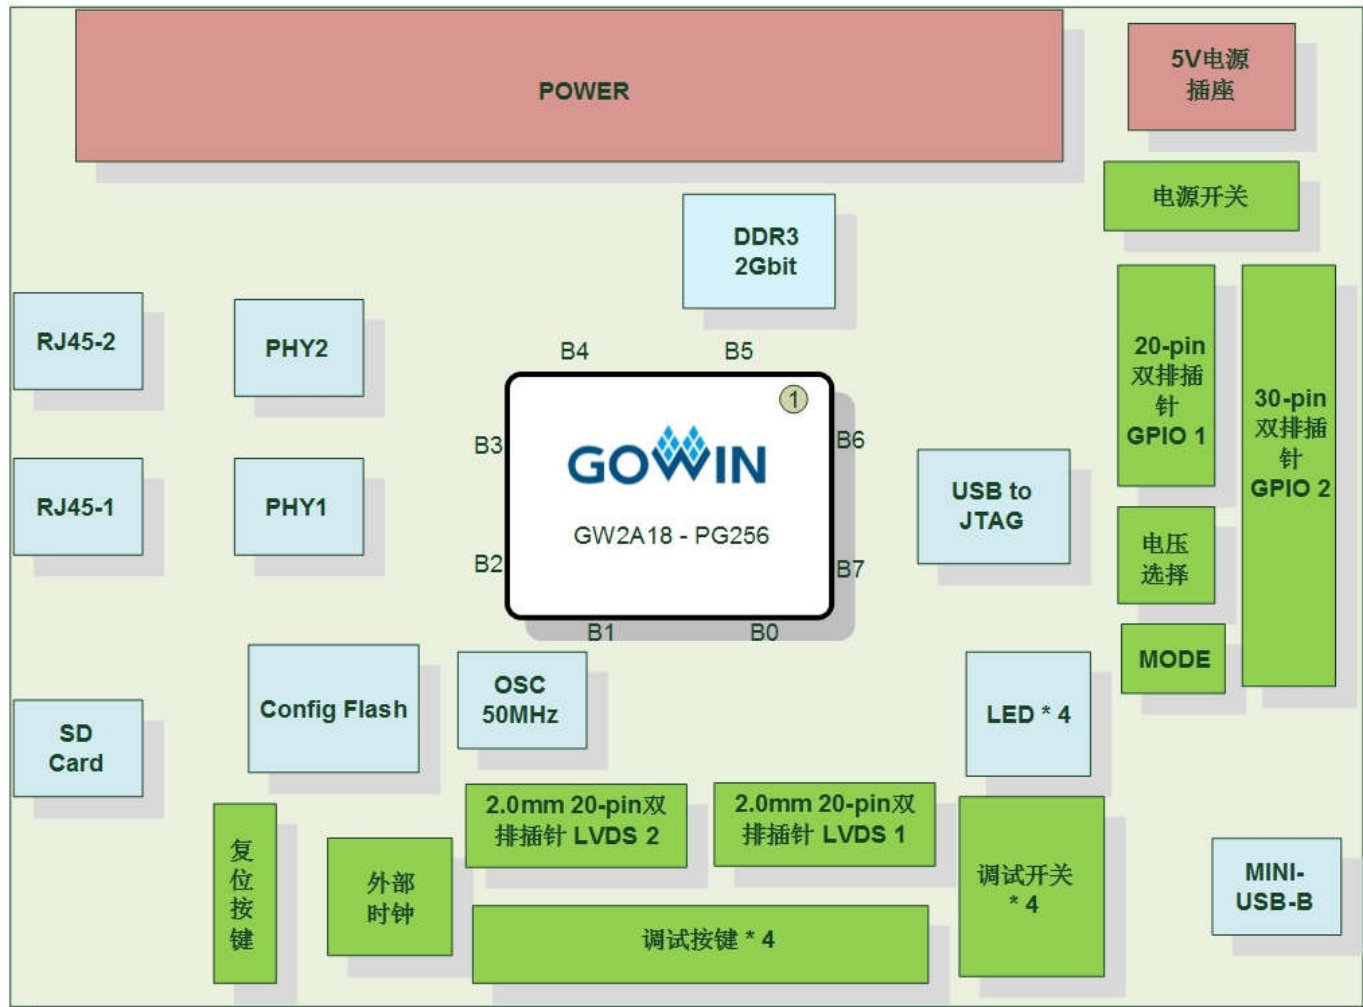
POWER

5V电源插座

电源开关

DDR3 2Gbit

RJ45-2

PHY2

RJ45-1

PHY1

B4

B5

①

B3

GOWIN

GW2A18 - PG256

B6

B2

B7

B1

B0

USB to JTAG

20-pin 双排插针 GPIO 1

30-pin 双排插针 GPIO 2

电压选择

MODE

SD Card

Config Flash

OSC 50MHz

LED * 4

2.0mm 20-pin双排插针 LVDS 2

2.0mm 20-pin双排插针 LVDS 1

复位按键

外部时钟

调试开关 * 4

MINI-USB-B

调试按键 * 4